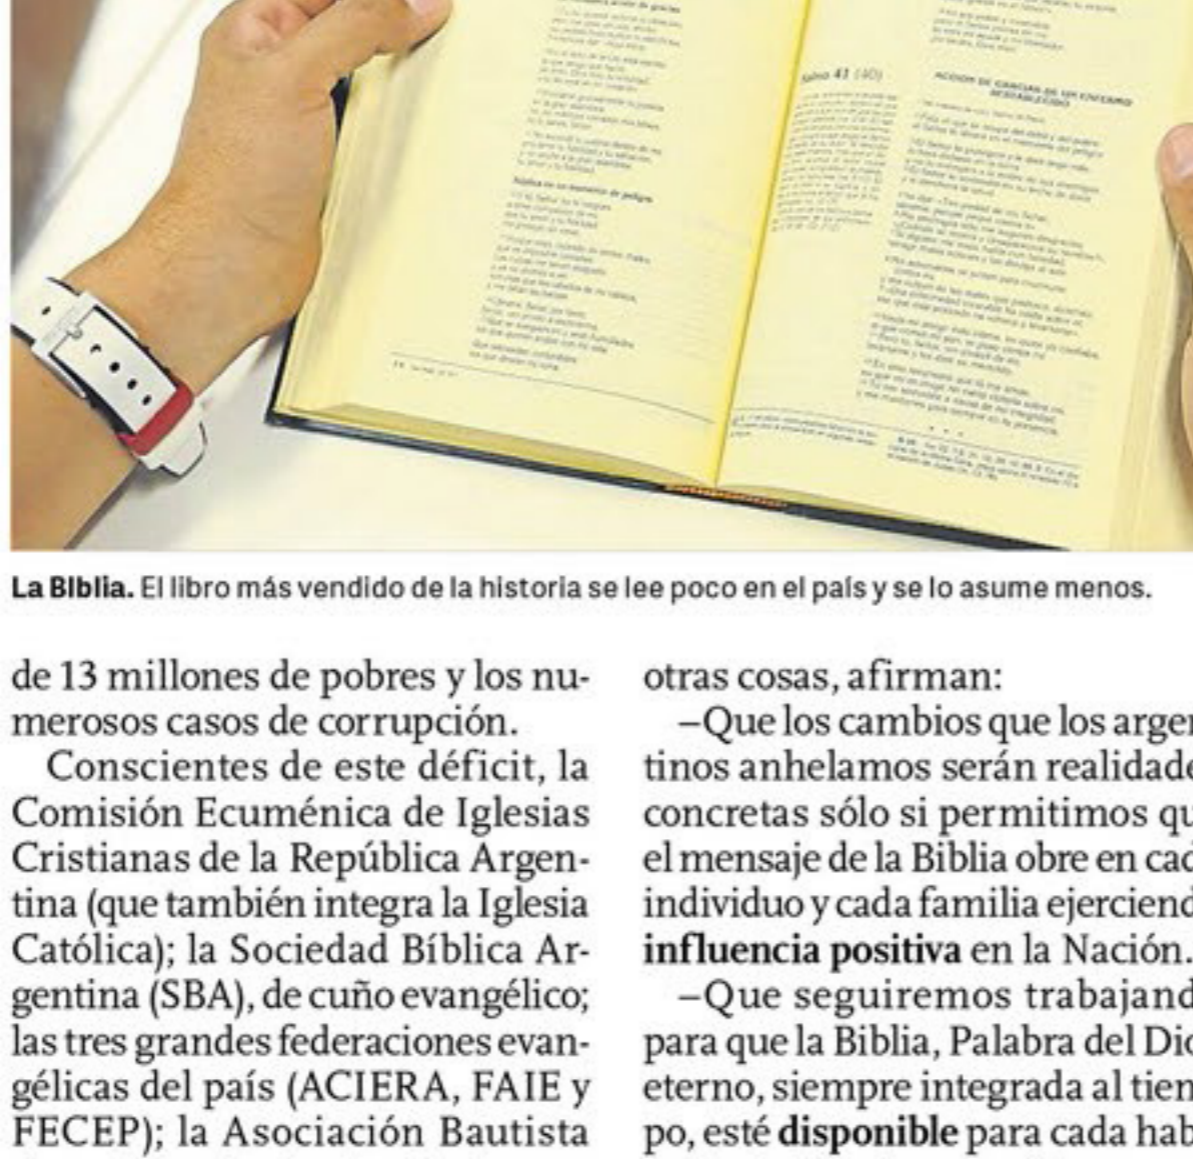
Salmo 41 (40)

ACCION DE GRACIAS DE UN ENFERMO RESTABLECIDO

La Biblia. El libro más vendido de la historia se lee poco en el país y se lo asume menos.

de 13 millones de pobres y los numerosos casos de corrupción.

Conscientes de este déficit, la Comisión Ecuménica de Iglesias Cristianas de la República Argentina (que también integra la Iglesia Católica); la Sociedad Bíblica Argentina (SBA), de cuño evangélico; las tres grandes federaciones evangélicas del país (ACIERA, FAIE y FECEP); la Asociación Bautista

otras cosas, afirman:

–Que los cambios que los argen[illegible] tinos anhelamos serán realidade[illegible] concretas sólo si permitimos qu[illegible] el mensaje de la Biblia obre en cad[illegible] individuo y cada familia ejerciend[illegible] influencia positiva en la Nación.

–Que seguiremos trabajand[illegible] para que la Biblia, Palabra del Di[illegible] eterno, siempre integrada al tiem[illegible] po, esté disponible para cada hab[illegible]